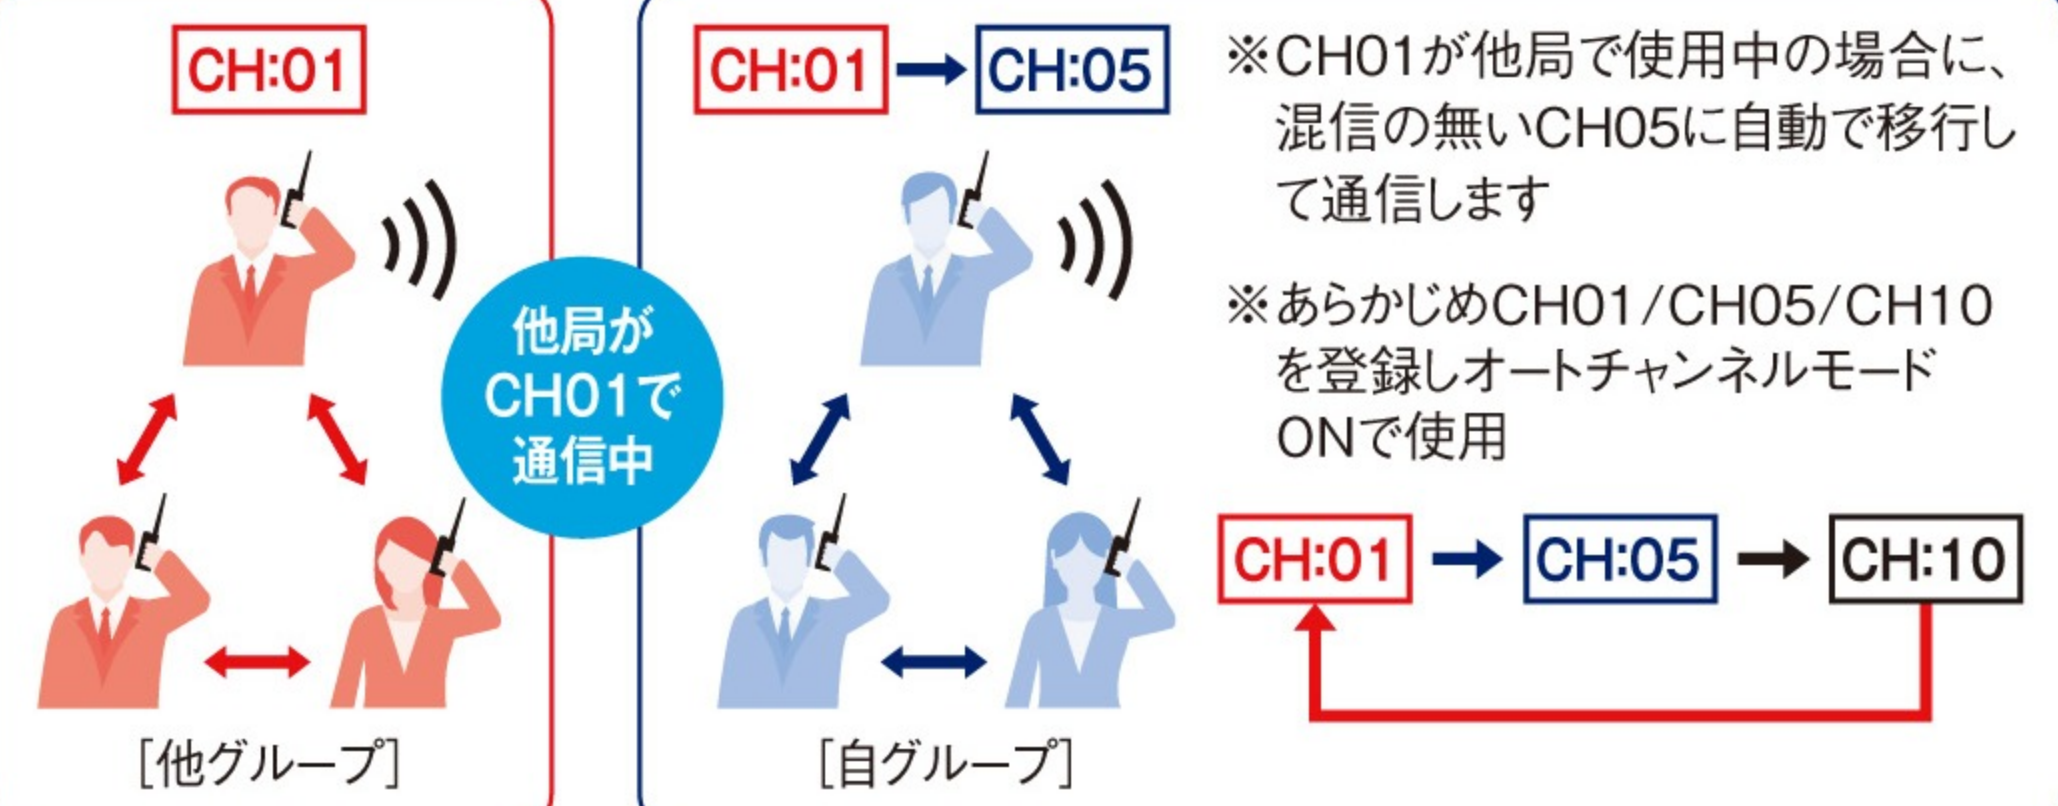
CH:01

他局が CH01で 通信中

[他グループ]

CH:01 CH:05

[自グループ]

※CH01が他局で使用中の場合に、混信の無いCH05に自動で移行して通信します

※あらかじめCH01/CH05/CH10を登録しオートチャンネルモードONで使用

CH:01 CH:05 CH:10